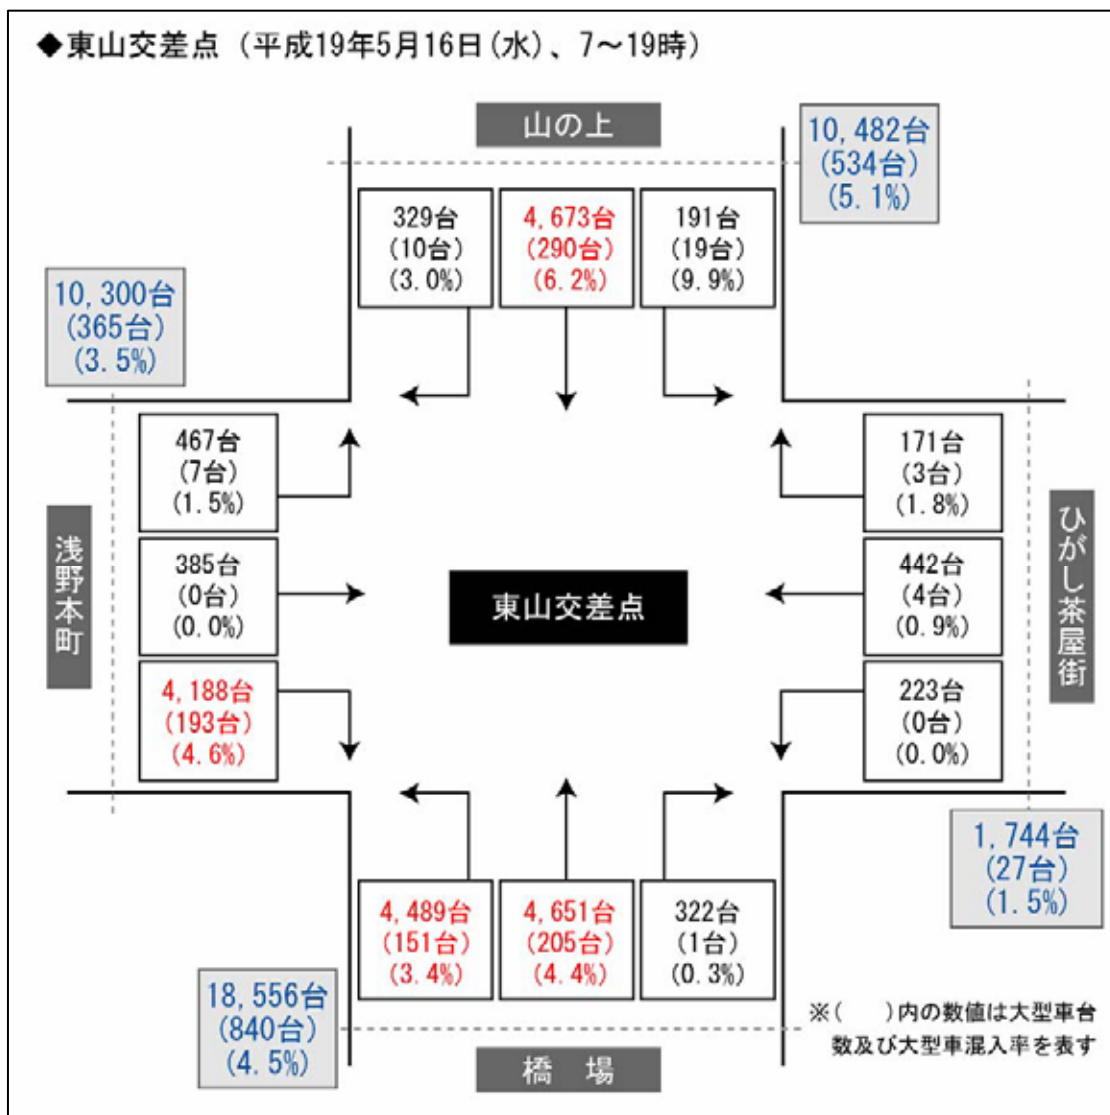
◆東山交差点（平成19年5月16日（水）、7～19時）

山の上

10,482台
（534台）
（5.1%）

329台
（10台）
（3.0%）

4,673台
（290台）
（6.2%）

191台
（19台）
（9.9%）

10,300台
（365台）
（3.5%）

467台
（7台）
（1.5%）

385台
（0台）
（0.0%）

4,188台
（193台）
（4.6%）

浅野本町

東山交差点

171台
（3台）
（1.8%）

442台
（4台）
（0.9%）

223台
（0台）
（0.0%）

ひがし茶屋街

1,744台
（27台）
（1.5%）

4,489台
（151台）
（3.4%）

4,651台
（205台）
（4.4%）

322台
（1台）
（0.3%）

18,556台
（840台）
（4.5%）

橋　場

※（　）内の数値は大型車台数及び大型車混入率を表す